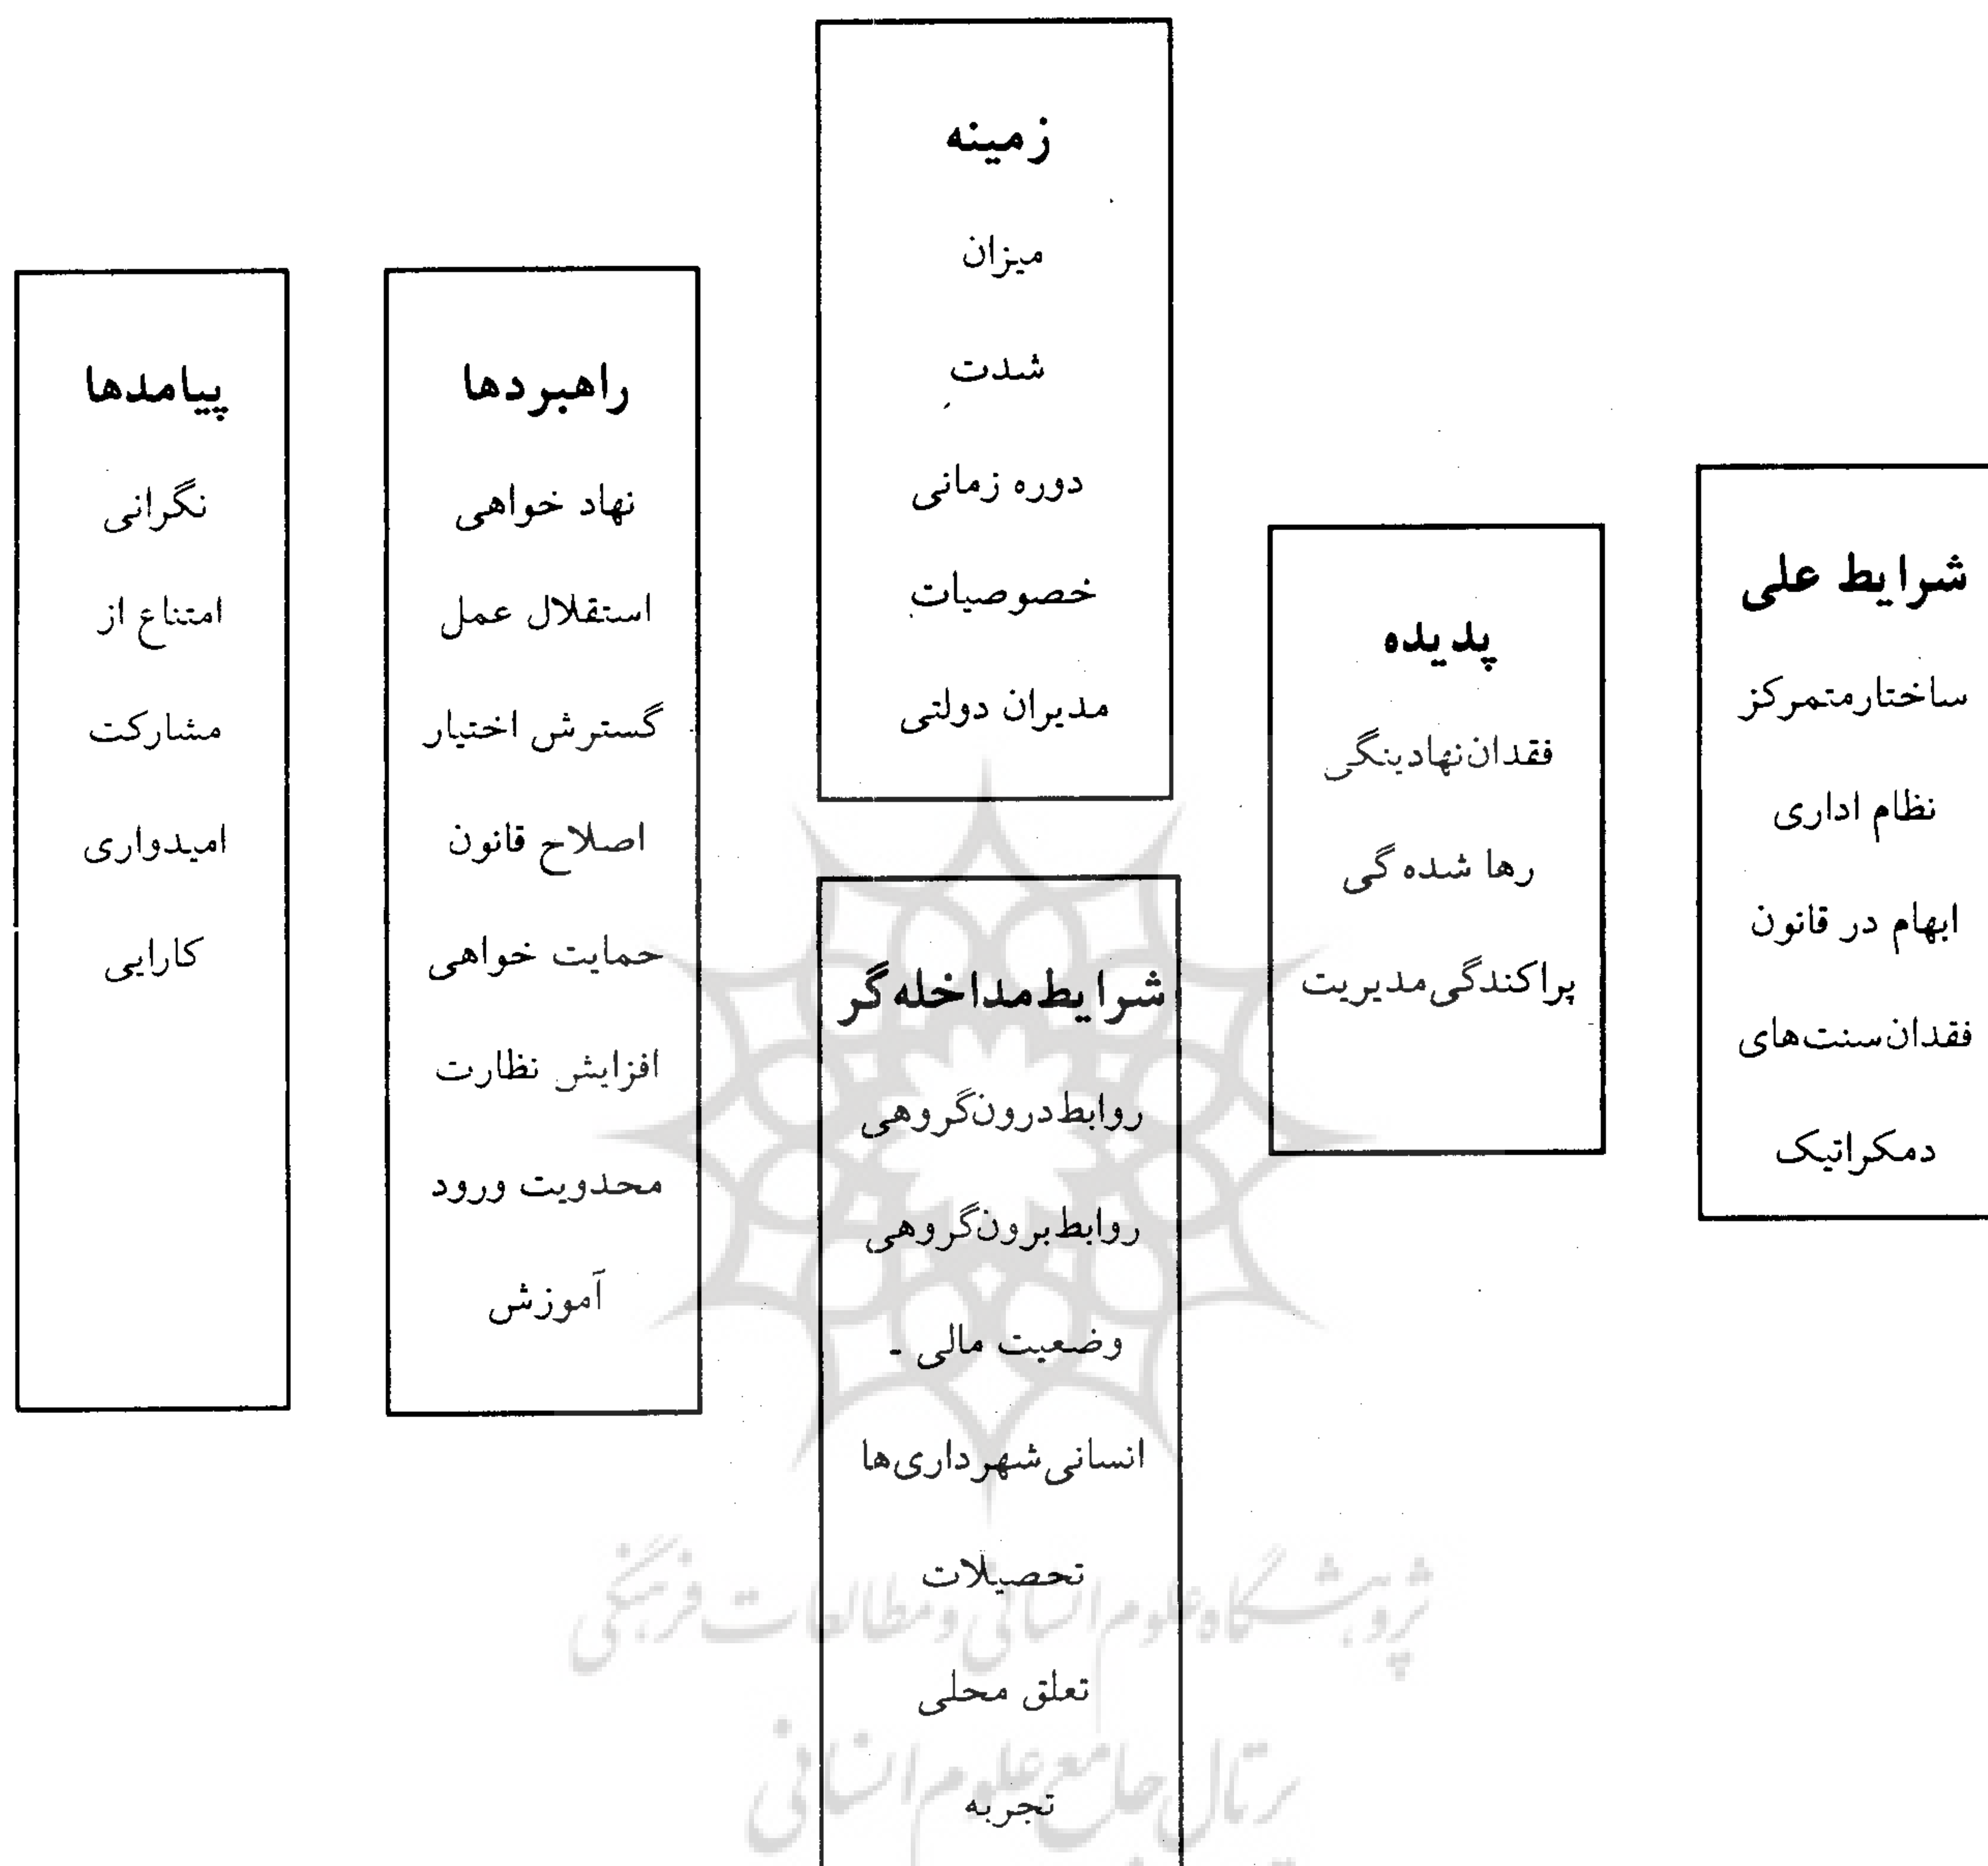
شرایط علی
ساختارمتمرکز
نظام اداری
ابهام در قانون
فقدان‌سنت‌های
دمکراتیک

پدیده
فقدان‌نهادینگی
رها شده گی
پراکندگی‌مدیریت

زمینه
میزان
شدت
دوره زمانی
خصوصیات
مدیران دولتی

شرایط‌مداخله‌گر
روابط‌درون‌گروهی
روابط‌برون‌گروهی
وضعیت مالی -
انسانی‌شهرداری‌ها
تحصیلات
تعلق محلی
تجربه

راهبردها
نهاد خواهی
استقلال عمل
گسترش اختیار
اصلاح قانون
حمایت خواهی
افزایش نظارت
محدویت ورود
آموزش

پیامدها
نگرانی
امتناع از
مشارکت
امیدواری
کارایی

پژوهشگاه علوم انسانی و مطالعات فرهنگی
پرتال جامع علوم انسانی